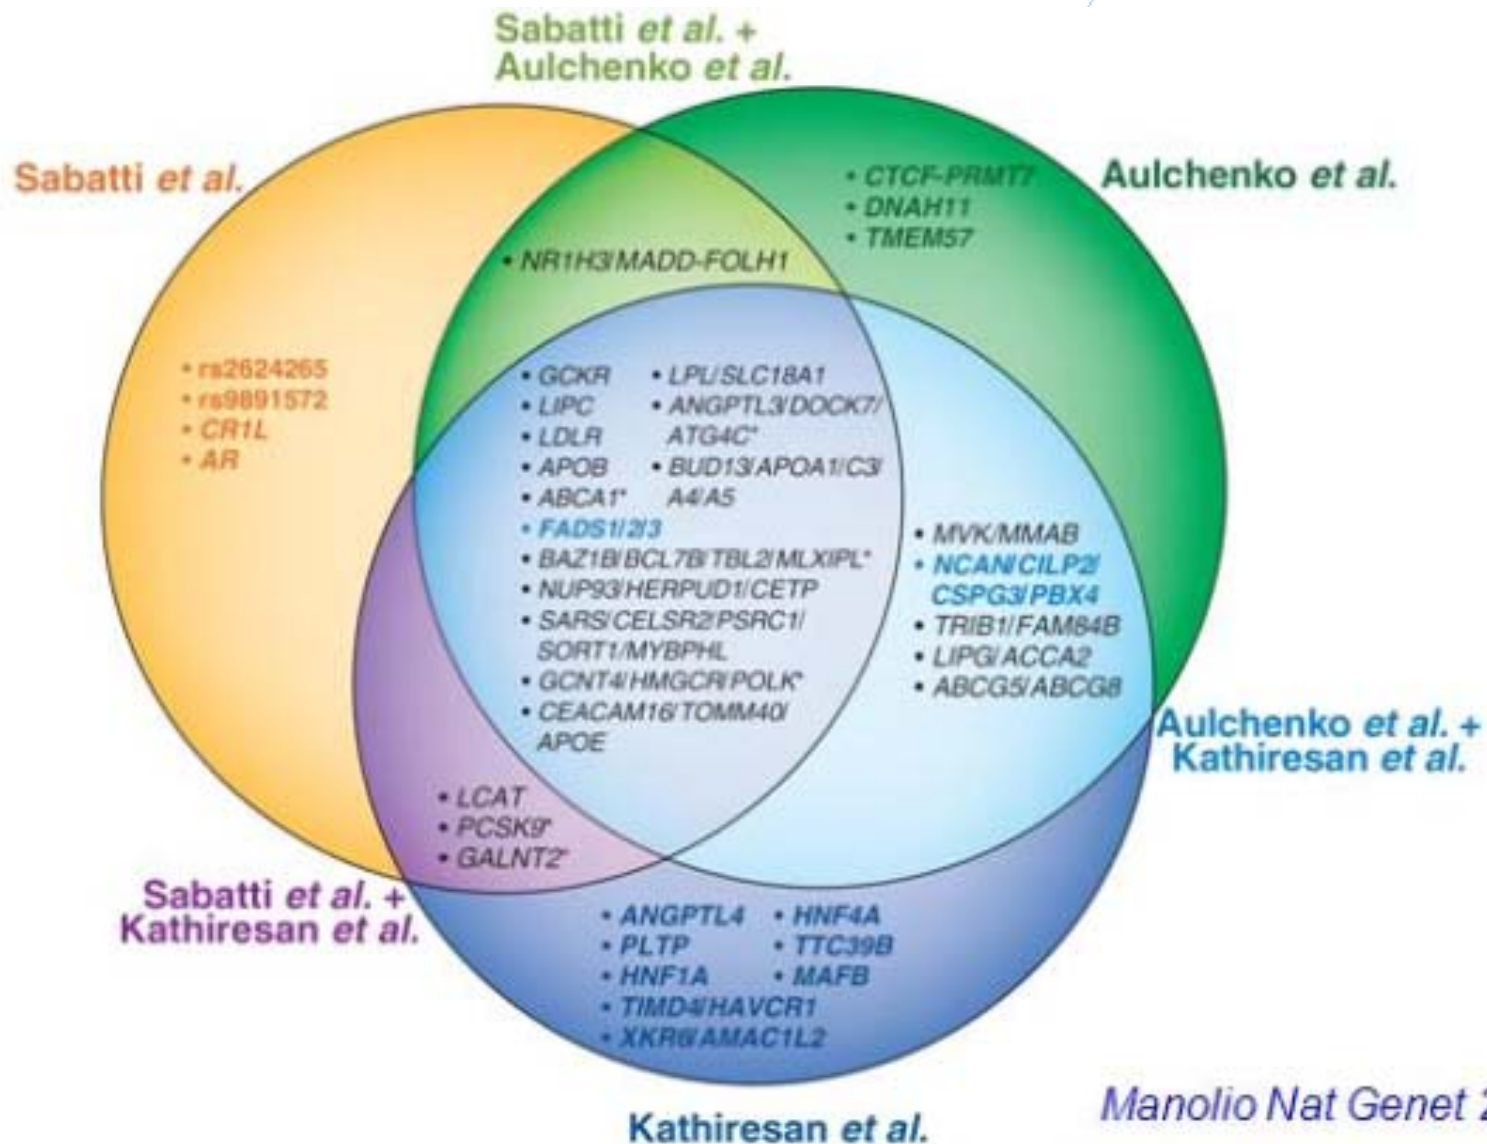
Sabatti et al. + Aulchenko et al.

Sabatti et al.

Aulchenko et al.

• CTCF-PRMT7
• DNAH11
• TMEM57

• NR1H3/MADD-FOLH1

• rs2624265
• rs9891572
• CR1L
• AR

• GCKR
• LIPC
• LDLR
• APOB
• ABCA1*
• LPL/SLC18A1
• ANGPTL3/DOCK7/ ATG4C*
• BUD13/APOA1/C3/ A4/A5
• FADS1/2/3
• BAZ1B/BCL7B/TBL2/MLXIPL*
• NUP93/HERPUD1/CETP
• SARS/CELSR2/PSRC1/ SORT1/MYBPHL
• GCNT4/HMGCR/POLK*
• CEACAM16/TOMM40/ APOE

• MVK/MMAB
• NCAN/CILP2/ CSPG3/PBX4
• TRIB1/FAM84B
• LIPG/ACCA2
• ABCG5/ABCG8

Aulchenko et al. + Kathiresan et al.

• LCAT
• PCSK9*
• GALNT2*

Sabatti et al. + Kathiresan et al.

• ANGPTL4
• PLTP
• HNF1A
• HNF4A
• TTC39B
• MAFB
• TIMD4/HAVCR1
• XKR6/AMAC1L2

Kathiresan et al.

Manolio Nat Genet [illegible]